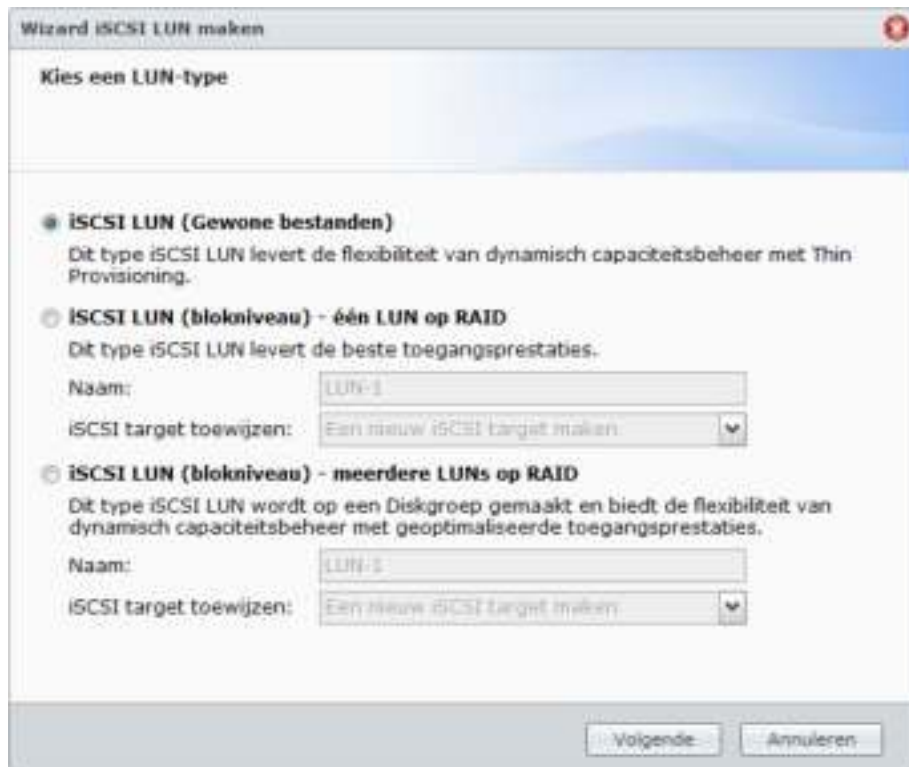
Wizard iSCSI LUN maken

Kies een LUN-type

iSCSI LUN (Gewone bestanden)

Dit type iSCSI LUN levert de flexibiliteit van dynamisch capaciteitsbeheer met Thin Provisioning.

iSCSI LUN (blokniveau) - één LUN op RAID

Dit type iSCSI LUN levert de beste toegangsprestaties.

Naam: LUN-1

iSCSI target toewijzen: Een nieuw iSCSI target maken

iSCSI LUN (blokniveau) - meerdere LUNs op RAID

Dit type iSCSI LUN wordt op een Diskgroep gemaakt en biedt de flexibiliteit van dynamisch capaciteitsbeheer met geoptimaliseerde toegangsprestaties.

Naam: LUN-1

iSCSI target toewijzen: Een nieuw iSCSI target maken

Volgende Annuleren